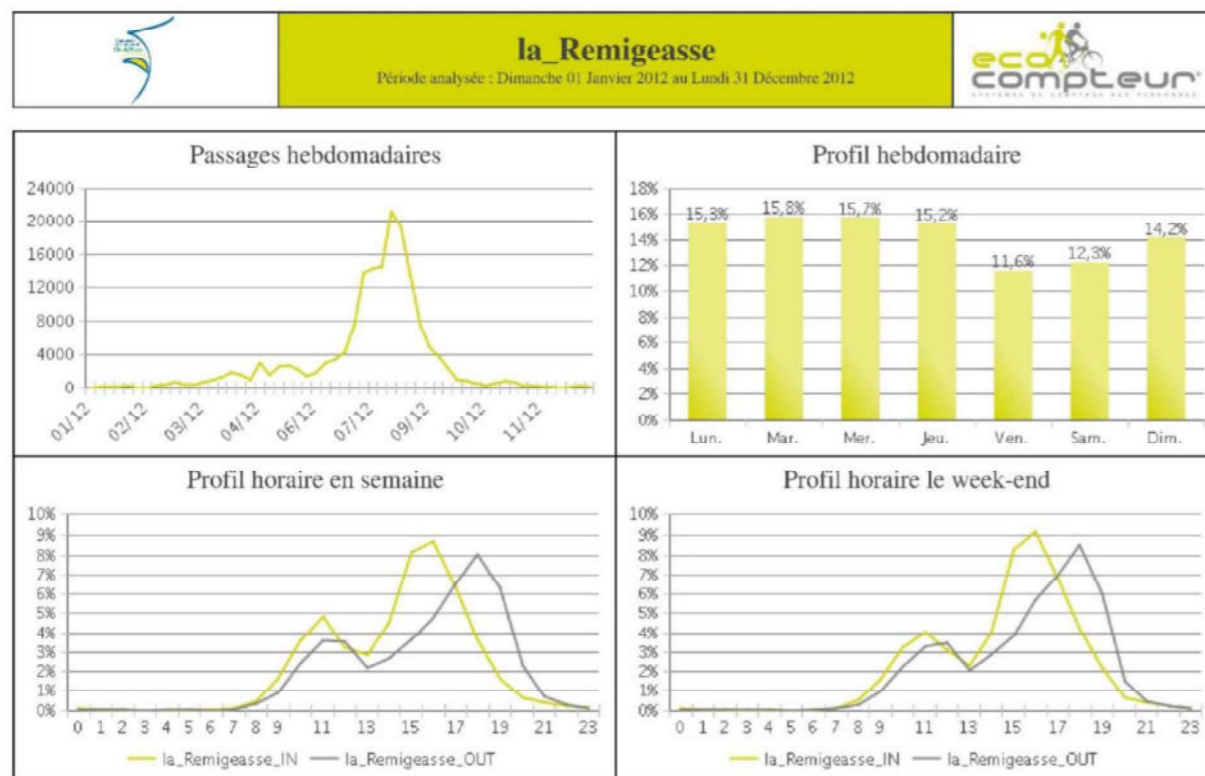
la_Remigeasse
Période analysée : Dimanche 01 Janvier 2012 au Lundi 31 Décembre 2012

eco compteur

Passages hebdomadaires

24000
20000
16000
12000
8000
4000
0

01/12 02/12 03/12 04/12 06/12 07/12 09/12 10/12 11/12

Profil hebdomadaire

18%
16%
14%
12%
10%
8%
6%
4%
2%
0%

15,3% 15,8% 15,7% 15,2% 11,6% 12,3% 14,2%

Lun. Mar. Mer. Jeu. Ven. Sam. Dim.

Profil horaire en semaine

10%
9%
8%
7%
6%
5%
4%
3%
2%
1%
0%

0 1 2 3 4 5 6 7 8 9 11 13 15 17 19 21 23

la_Remigeasse_IN la_Remigeasse_OUT

Profil horaire le week-end

10%
9%
8%
7%
6%
5%
4%
3%
2%
1%
0%

0 1 2 3 4 5 6 7 8 9 11 13 15 17 19 21 23

la_Remigeasse_IN la_Remigeasse_OUT